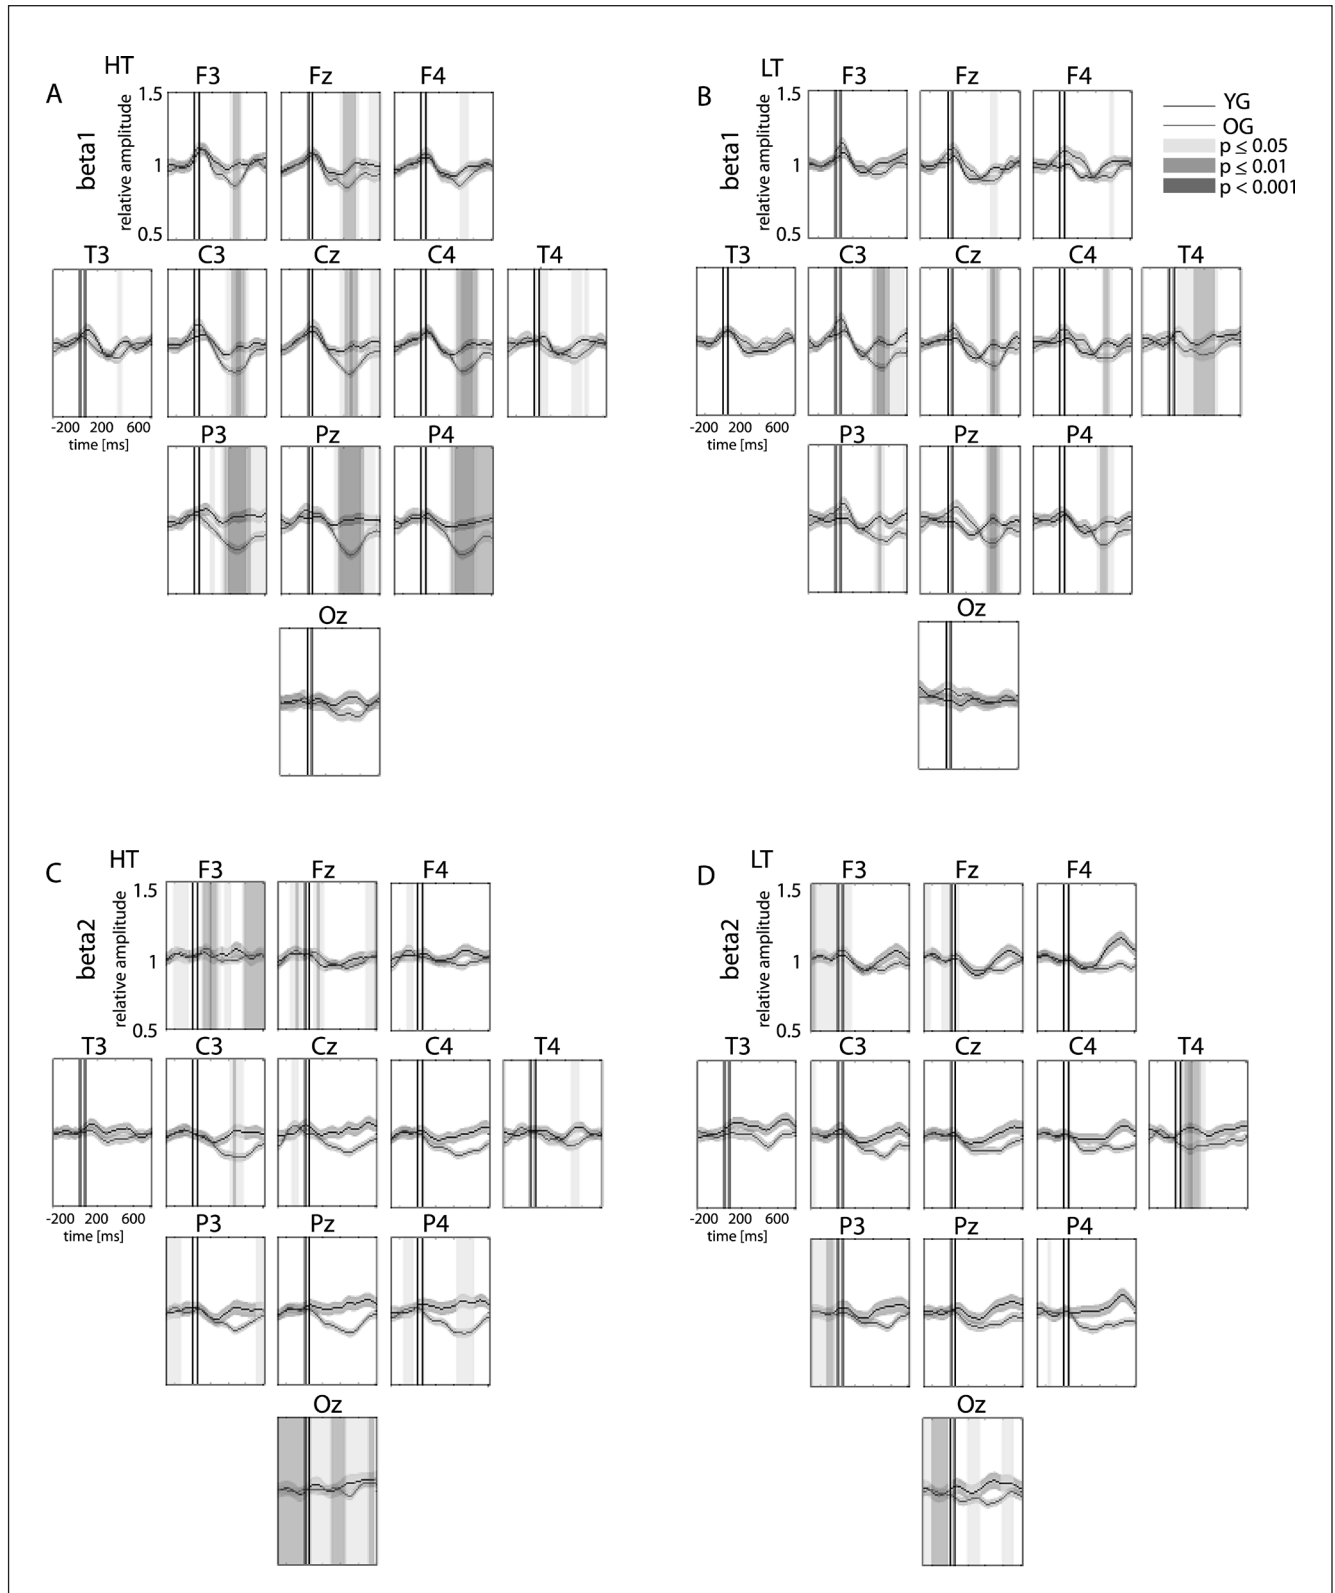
A HT

beta1

relative amplitude

1.5

1

0.5

F3 Fz F4

T3 C3 Cz C4 T4

-200 200 600

time [ms]

P3 Pz P4

Oz

B LT

beta1

relative amplitude

1.5

1

0.5

F3 Fz F4

YG

OG

p ≤ 0.05

p ≤ 0.01

p < 0.001

T3 C3 Cz C4 T4

-200 200 600

time [ms]

P3 Pz P4

Oz

C HT

beta2

relative amplitude

1.5

1

0.5

F3 Fz F4

T3 C3 Cz C4 T4

-200 200 600

time [ms]

P3 Pz P4

Oz

D LT

beta2

relative amplitude

1.5

1

0.5

F3 Fz F4

T3 C3 Cz C4 T4

-200 200 600

time [ms]

P3 Pz P4

Oz